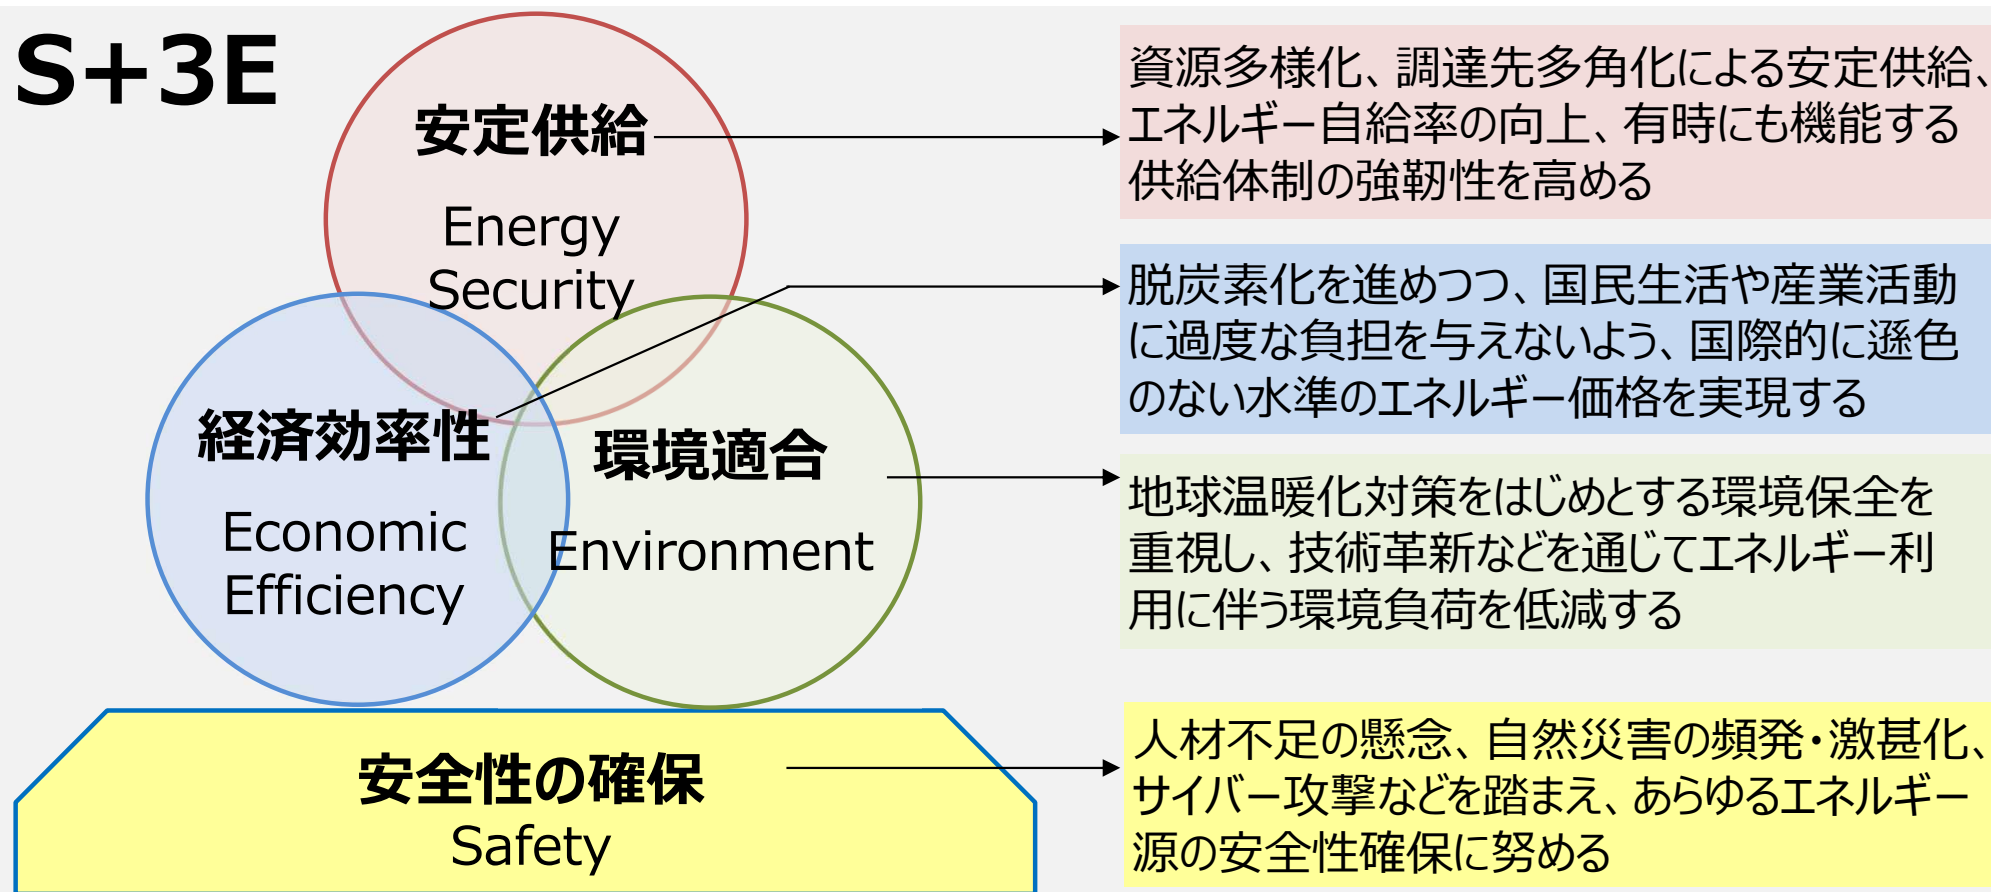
S+3E

安定供給
Energy Security

経済効率性
Economic Efficiency

環境適合
Environment

安全性の確保
Safety

資源多様化、調達先多角化による安定供給、エネルギー自給率の向上、有時にも機能する供給体制の強靭性を高める

脱炭素化を進めつつ、国民生活や産業活動に過度な負担を与えないよう、国際的に遜色のない水準のエネルギー価格を実現する

地球温暖化対策をはじめとする環境保全を重視し、技術革新などを通じてエネルギー利用に伴う環境負荷を低減する

人材不足の懸念、自然災害の頻発・激甚化、サイバー攻撃などを踏まえ、あらゆるエネルギー源の安全性確保に努める